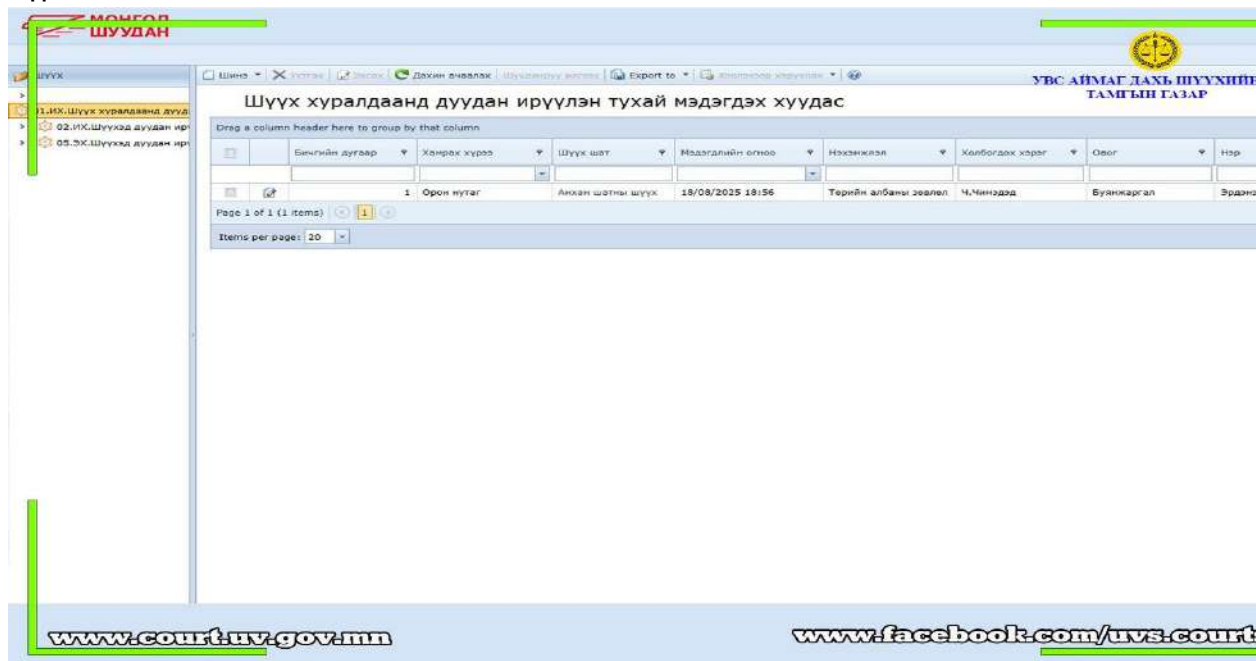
МОНГОЛ ШУУДАН

УВС АЙМАГ ДАХЬ ШҮҮХИЙН ТАМГЫН ГАЗАР

ШҮҮХ

01.ИХ.Шүүх хуралдаанд дууд
02.ИХ.Шүүхэд дуудан ир
05.ЭХ.Шүүхэд дуудан ир

Шинэ | Устгах | Засах | Дахин ачаалах | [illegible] | Export to | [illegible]

Шүүх хуралдаанд дуудан ирүүлэн тухай мэдэгдэх хуудас

Drag a column header here to group by that column

| | | Бичгийн дугаар | Хамрах хүрээ | Шүүх шат | Мэдэгдлийн огноо | Нэхэмжлэл | Холбогдох хэрэг | Овог | Нэр |
|---|---|---|---|---|---|---|---|---|---|
| | | 1 | Орон нутаг | Анхан шатны шүүх | 18/08/2025 18:56 | Төрийн албаны зөвлөл | Ч.Чинзэрэ | Буянжаргал | Эрдэнэ |

Page 1 of 1 (1 items) 1

Items per page: 20

www.court.uv.gov.mn

www.facebook.com/uvs.court